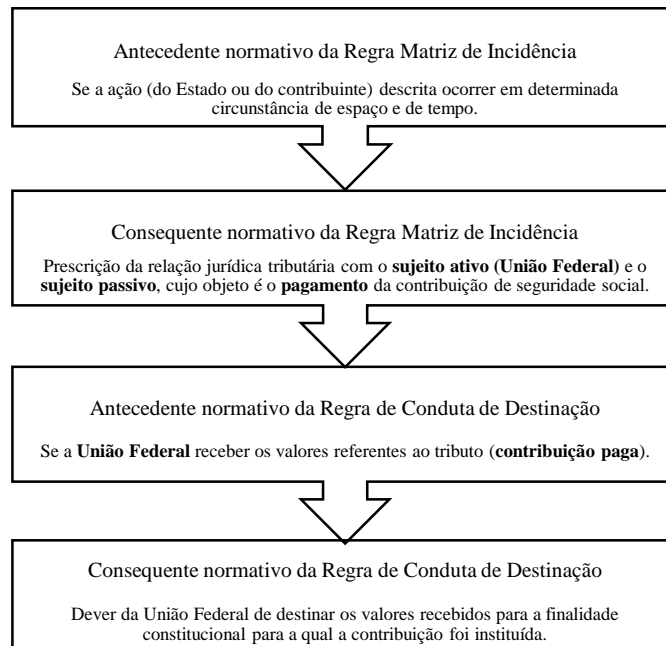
Antecedente normativo da Regra Matriz de Incidência

Se a ação (do Estado ou do contribuinte) descrita ocorrer em determinada circunstância de espaço e de tempo.

Consequente normativo da Regra Matriz de Incidência

Prescrição da relação jurídica tributária com o **sujeito ativo (União Federal)** e o **sujeito passivo**, cujo objeto é o **pagamento** da contribuição de seguridade social.

Antecedente normativo da Regra de Conduta de Destinação

Se a **União Federal** receber os valores referentes ao tributo (**contribuição paga**).

Consequente normativo da Regra de Conduta de Destinação

Dever da União Federal de destinar os valores recebidos para a finalidade constitucional para a qual a contribuição foi instituída.